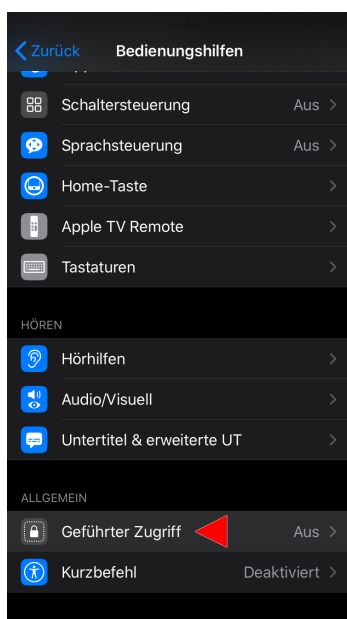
Zurück Bedienungshilfen

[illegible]

Schaltersteuerung Aus

Sprachsteuerung Aus

Home-Taste

Apple TV Remote

Tastaturen

HÖREN

Hörhilfen

Audio/Visuell

Untertitel & erweiterte UT

ALLGEMEIN

Geführter Zugriff Aus

Kurzbefehl Deaktiviert